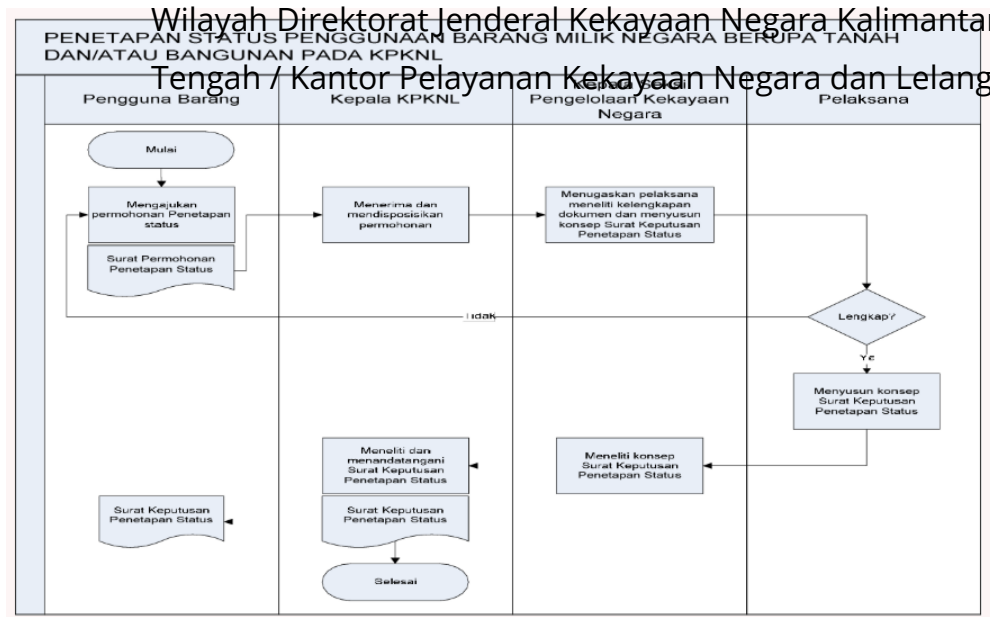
Wilayah Direktorat Jenderal Kekayaan Negara Kalimantan Tengah / Kantor Pelayanan Kekayaan Negara dan Lelang

PENETAPAN STATUS PENGGUNAAN BARANG MILIK NEGARA BERUPA TANAH DAN/ATAU BANGUNAN PADA KPKNL

| Pengguna Barang | Kepala KPKNL | Kepala Seksi Pengelolaan Kekayaan Negara | Pelaksana |
|---|---|---|---|

Mulai

Mengajukan permohonan Penetapan status

Surat Permohonan Penetapan Status

Menerima dan mendisposisikan permohonan

Menugaskan pelaksana meneliti kelengkapan dokumen dan menyusun konsep Surat Keputusan Penetapan Status

Lengkap?

tidak

Ya

Menyusun konsep Surat Keputusan Penetapan Status

Meneliti konsep Surat Keputusan Penetapan Status

Meneliti dan menandatangani Surat Keputusan Penetapan Status

Surat Keputusan Penetapan Status

Surat Keputusan Penetapan Status

Selesai